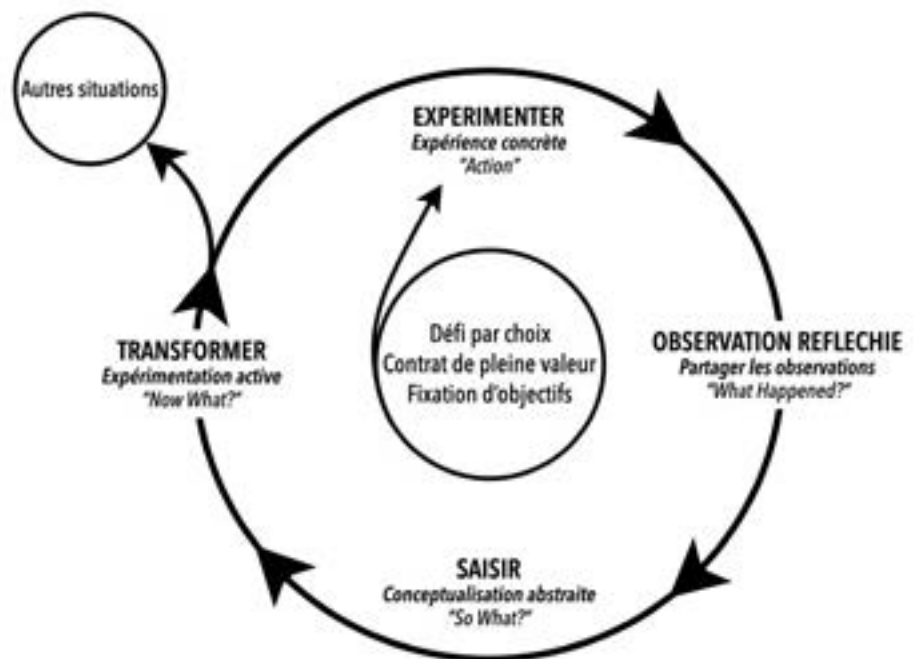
Autres situations

EXPERIMENTER
Expérience concrète
"Action"

Défi par choix
Contrat de pleine valeur
Fixation d'objectifs

OBSERVATION REFLECHIE
Partager les observations
"What Happened?"

SAISIR
Conceptualisation abstraite
"So What?"

TRANSFORMER
Expérimentation active
"Now What?"